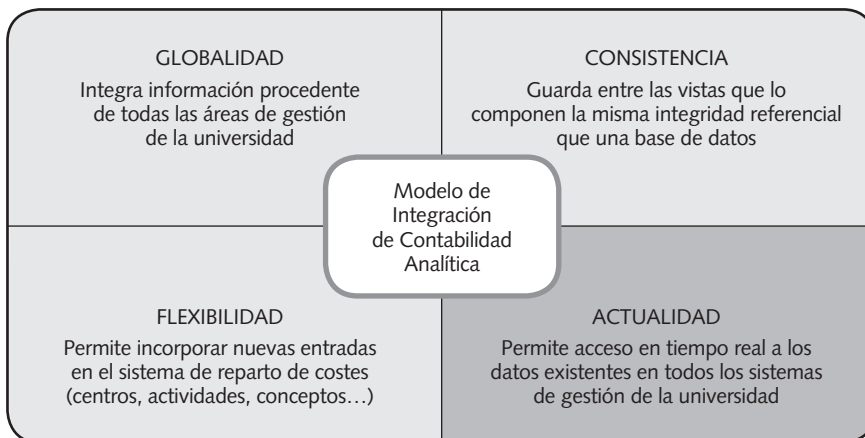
GLOBALIDAD

Integra información procedente de todas las áreas de gestión de la universidad

CONSISTENCIA

Guarda entre las vistas que lo componen la misma integridad referencial que una base de datos

Modelo de Integración de Contabilidad Analítica

FLEXIBILIDAD

Permite incorporar nuevas entradas en el sistema de reparto de costes (centros, actividades, conceptos…)

ACTUALIDAD

Permite acceso en tiempo real a los datos existentes en todos los sistemas de gestión de la universidad